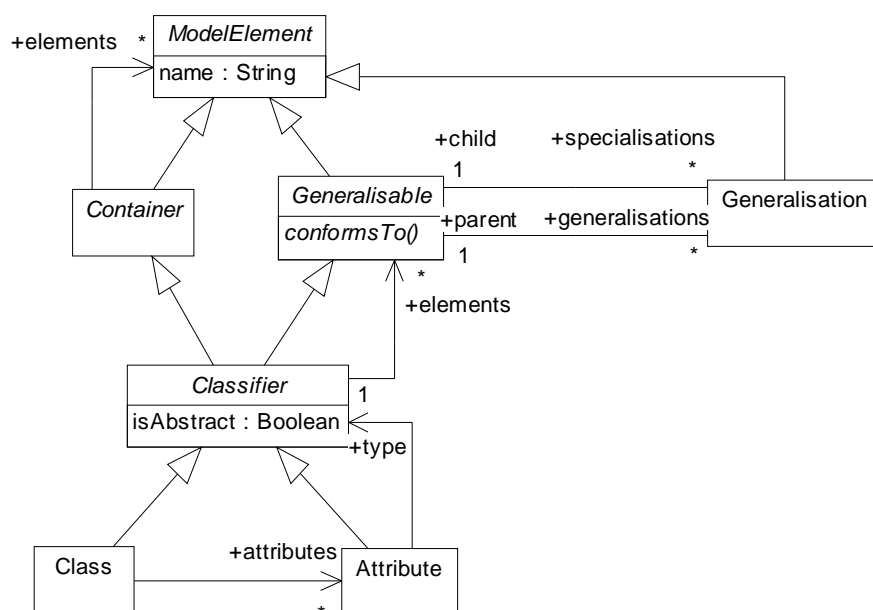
+elements *
ModelElement
name : String

+child 1
+specialisations *

Container

Generalisable
conformsTo()

+parent 1
+generalisations *

Generalisation

*
+elements

Classifier
isAbstract : Boolean

1

+type

Class

+attributes
*

Attribute